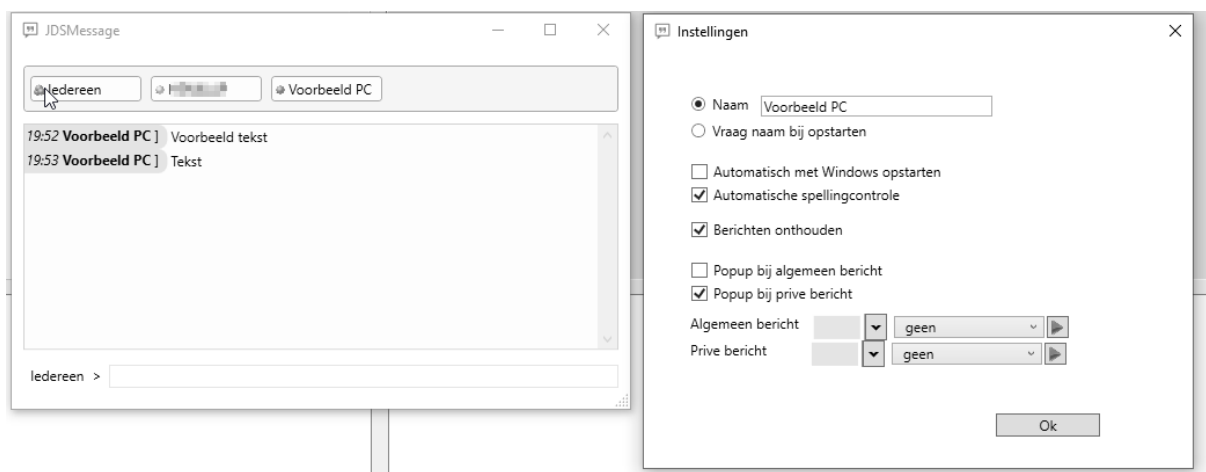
JDSMessage

Iedereen
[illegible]
Voorbeeld PC

19:52 Voorbeeld PC ] Voorbeeld tekst
19:53 Voorbeeld PC ] Tekst

Iedereen >

Instellingen

Naam Voorbeeld PC
Vraag naam bij opstarten

Automatisch met Windows opstarten
Automatische spellingcontrole

Berichten onthouden

Popup bij algemeen bericht
Popup bij prive bericht

Algemeen bericht geen
Prive bericht geen

Ok